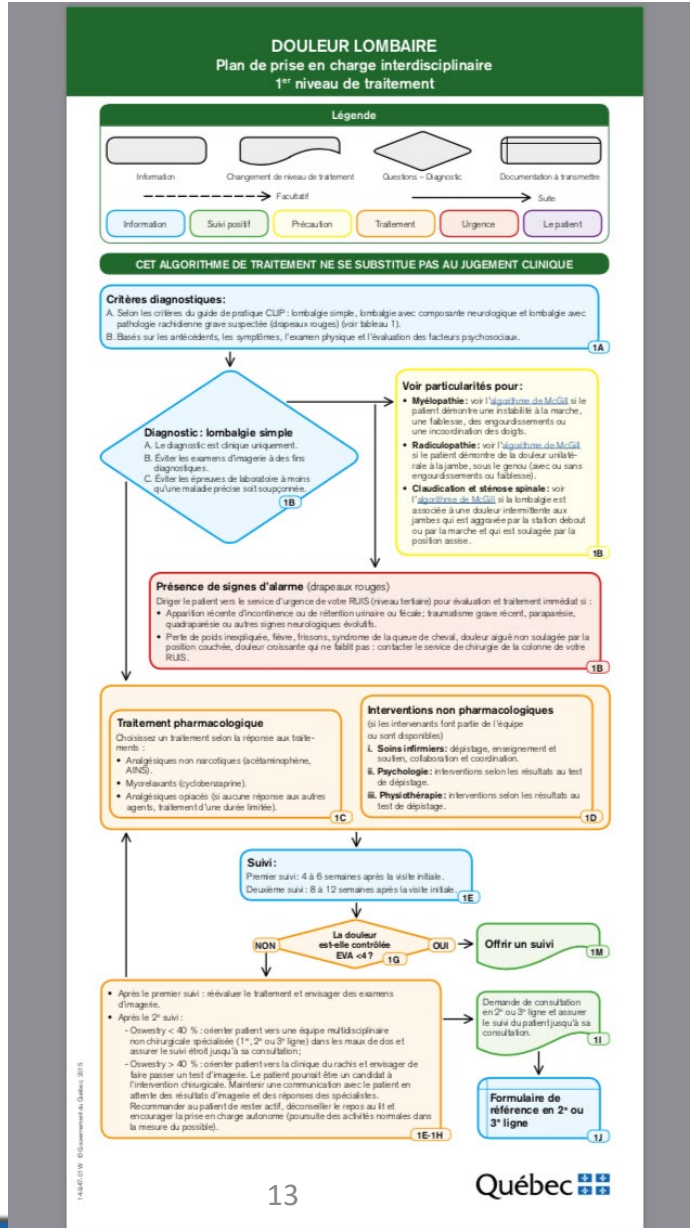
DOULEUR LOMBAIRE
Plan de prise en charge interdisciplinaire
1$^{er}$ niveau de traitement

Légende

Information | Changement de niveau de traitement | Questions – Diagnostic | Documentation à transmettre

Facultatif | Suite

Information | Suivi positif | Précaution | Traitement | Urgence | Le patient

CET ALGORITHME DE TRAITEMENT NE SE SUBSTITUE PAS AU JUGEMENT CLINIQUE

Critères diagnostiques:
A. Selon les critères du guide de pratique CLIP : lombalgie simple, lombalgie avec composante neurologique et lombalgie avec pathologie rachidienne grave suspectée (drapeaux rouges) (voir tableau 1).
B. Basés sur les antécédents, les symptômes, l'examen physique et l'évaluation des facteurs psychosociaux.
1A

Diagnostic : lombalgie simple
A. Le diagnostic est clinique uniquement.
B. Éviter les examens d'imagerie à des fins diagnostiques.
C. Éviter les épreuves de laboratoire à moins qu'une maladie précise soit soupçonnée.
1B

Voir particularités pour :
• Myélopathie : voir l'algorithme de McGill si le patient démontre une instabilité à la marche, une faiblesse, des engourdissements ou une incoordination des doigts.
• Radiculopathie : voir l'algorithme de McGill si le patient démontre de la douleur unilatérale à la jambe, sous le genou (avec ou sans engourdissements ou faiblesse).
• Claudication et sténose spinale : voir l'algorithme de McGill si la lombalgie est associée à une douleur intermittente aux jambes qui est aggravée par la station debout ou par la marche et qui est soulagée par la position assise.
1B

Présence de signes d'alarme (drapeaux rouges)
Diriger le patient vers le service d'urgence de votre RUIS (niveau tertiaire) pour évaluation et traitement immédiat si :
• Apparition récente d'incontinence ou de rétention urinaire ou fécale; traumatisme grave récent, paraparésie, quadraparésie ou autres signes neurologiques évolutifs.
• Perte de poids inexpliquée, fièvre, frissons, syndrome de la queue de cheval, douleur aiguë non soulagée par la position couchée, douleur croissante qui ne faiblit pas : contacter le service de chirurgie de la colonne de votre RUIS.
1B

Traitement pharmacologique
Choisissez un traitement selon la réponse aux traitements :
• Analgésiques non narcotiques (acétaminophène, AINS).
• Myorelaxants (cyclobenzaprine).
• Analgésiques opiacés (si aucune réponse aux autres agents, traitement d'une durée limitée).
1C

Interventions non pharmacologiques
(si les intervenants font partie de l'équipe ou sont disponibles)
i. Soins infirmiers : dépistage, enseignement et soutien, collaboration et coordination.
ii. Psychologie : interventions selon les résultats au test de dépistage.
iii. Physiothérapie : interventions selon les résultats au test de dépistage.
1D

Suivi :
Premier suivi : 4 à 6 semaines après la visite initiale.
Deuxième suivi : 8 à 12 semaines après la visite initiale.
1E

NON
La douleur est-elle contrôlée EVA <4 ?
1G
OUI

Offrir un suivi
1M

• Après le premier suivi : réévaluer le traitement et envisager des examens d'imagerie.
• Après le 2$^e$ suivi :
- Oswestry < 40 % : orienter patient vers une équipe multidisciplinaire non chirurgicale spécialisée (1$^{re}$, 2$^e$ ou 3$^e$ ligne) dans les maux de dos et assurer le suivi étroit jusqu'à sa consultation;
- Oswestry > 40 % : orienter patient vers la clinique du rachis et envisager de faire passer un test d'imagerie. Le patient pourrait être un candidat à l'intervention chirurgicale. Maintenir une communication avec le patient en attente des résultats d'imagerie et des réponses des spécialistes. Recommander au patient de rester actif, déconseiller le repos au lit et encourager la prise en charge autonome (poursuite des activités normales dans la mesure du possible).
1E-1H

Demande de consultation en 2$^e$ ou 3$^e$ ligne et assurer le suivi du patient jusqu'à sa consultation.
1I

Formulaire de référence en 2$^e$ ou 3$^e$ ligne
1J

14-847-01W © Gouvernement du Québec, 2015

13

Québec